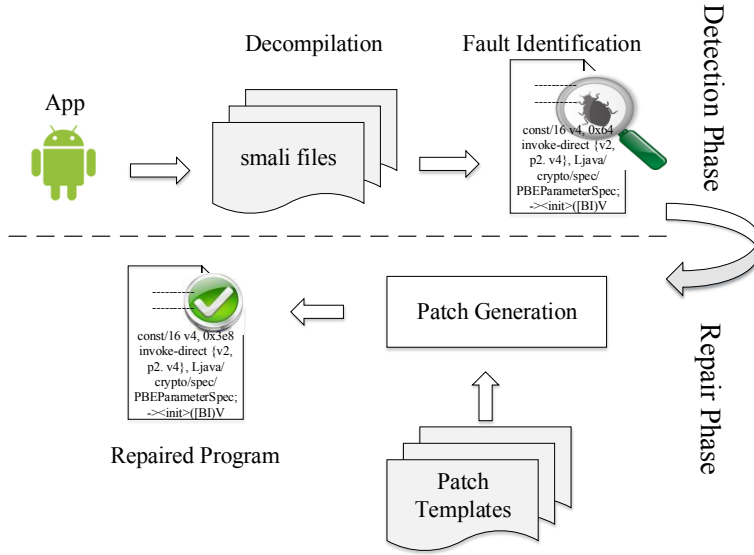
Decompilation

Fault Identification

Detection Phase

App

smali files

const/16 v4, 0x64
invoke-direct {v2, p2. v4}, Ljava/crypto/spec/PBEParameterSpec;->init>([BI)V

const/16 v4, 0x3e8
invoke-direct {v2, p2. v4}, Ljava/crypto/spec/PBEParameterSpec;->init>([BI)V

Patch Generation

Repair Phase

Repaired Program

Patch Templates